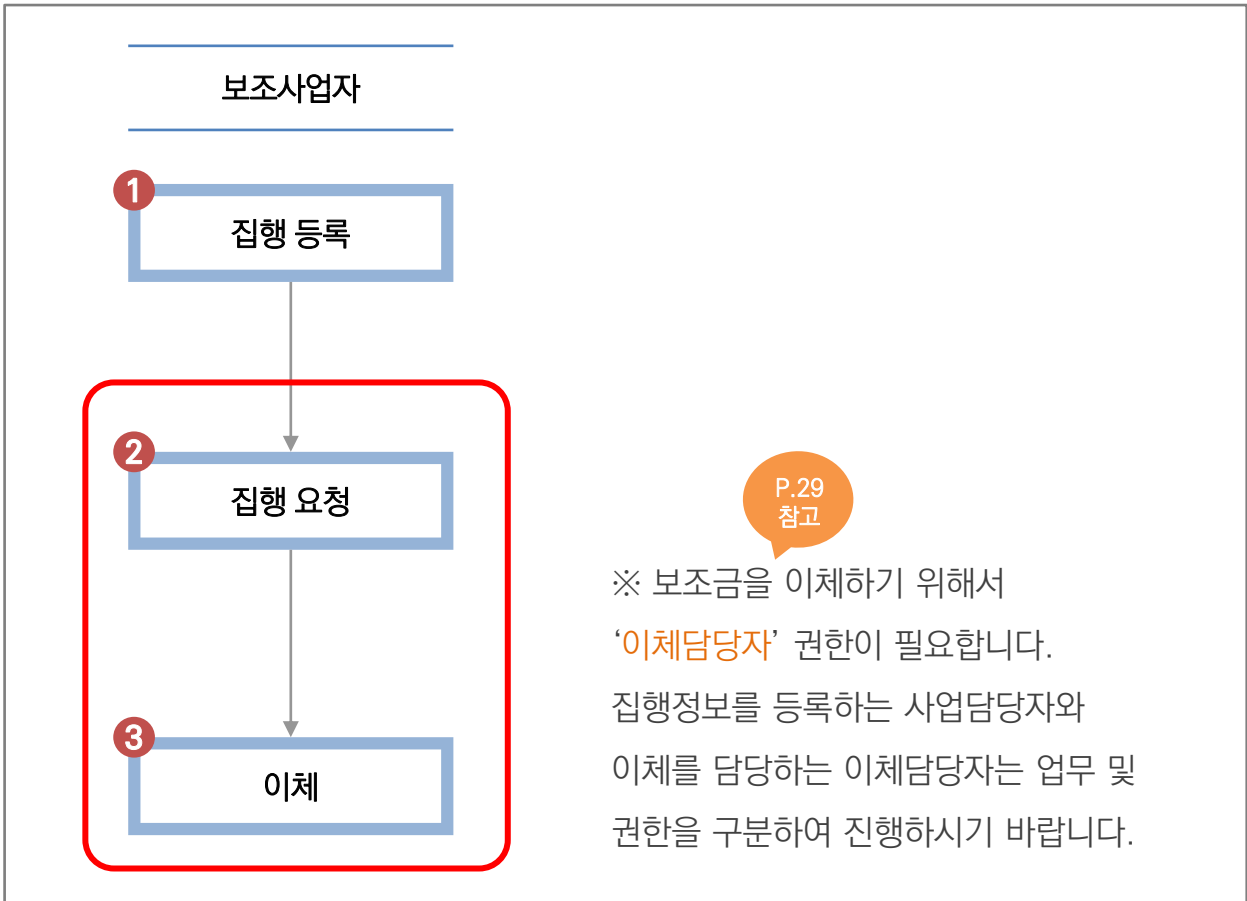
보조사업자

1
집행 등록

2
집행 요청

3
이체

P.29
참고

※ 보조금을 이체하기 위해서 ‘이체담당자’ 권한이 필요합니다. 집행정보를 등록하는 사업담당자와 이체를 담당하는 이체담당자는 업무 및 권한을 구분하여 진행하시기 바랍니다.